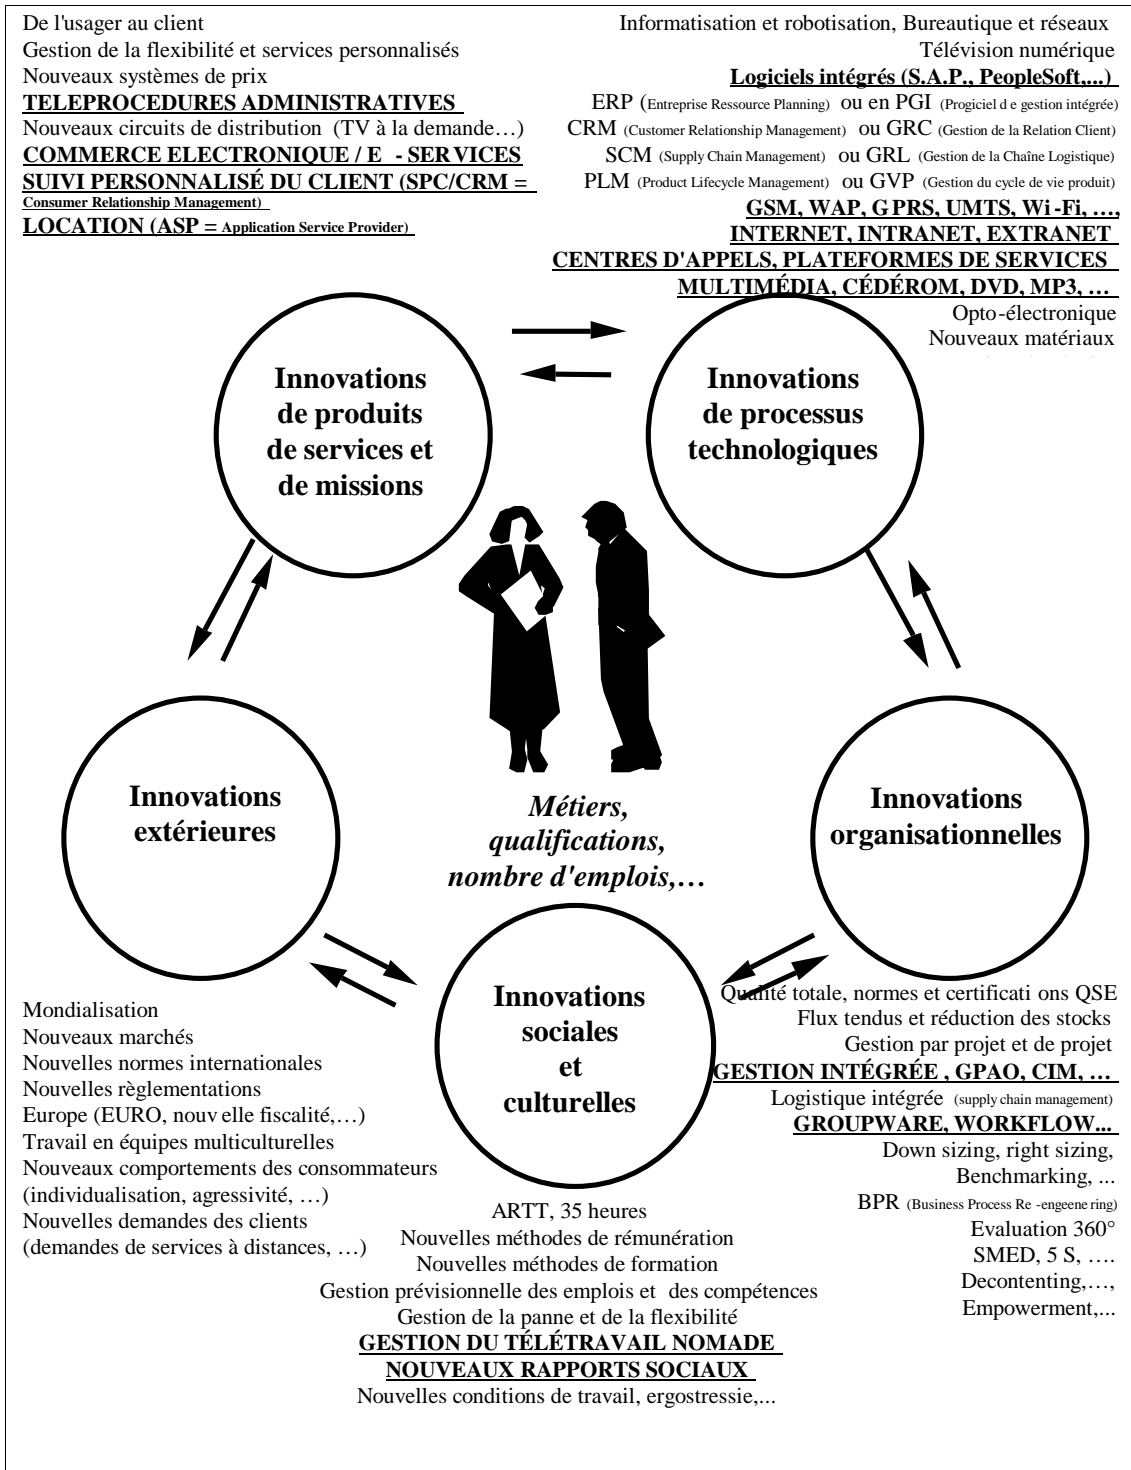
De l'usager au client
Gestion de la flexibilité et services personnalisés
Nouveaux systèmes de prix
TELEPROCEDURES ADMINISTRATIVES
Nouveaux circuits de distribution (TV à la demande…)
COMMERCE ELECTRONIQUE / E - SERVICES
SUIVI PERSONNALISÉ DU CLIENT (SPC/CRM = Consumer Relationship Management)
LOCATION (ASP = Application Service Provider)

Informatisation et robotisation, Bureautique et réseaux
Télévision numérique
Logiciels intégrés (S.A.P., PeopleSoft,...)
ERP (Entreprise Ressource Planning) ou en PGI (Progiciel d e gestion intégrée)
CRM (Customer Relationship Management) ou GRC (Gestion de la Relation Client)
SCM (Supply Chain Management) ou GRL (Gestion de la Chaîne Logistique)
PLM (Product Lifecycle Management) ou GVP (Gestion du cycle de vie produit)
GSM, WAP, G PRS, UMTS, Wi -Fi, …,
INTERNET, INTRANET, EXTRANET
CENTRES D'APPELS, PLATEFORMES DE SERVICES
MULTIMÉDIA, CÉDÉROM, DVD, MP3, …
Opto-électronique
Nouveaux matériaux

Innovations de produits de services et de missions

Innovations de processus technologiques

Innovations extérieures

Métiers, qualifications, nombre d'emplois,…

Innovations organisationnelles

Innovations sociales et culturelles

Mondialisation
Nouveaux marchés
Nouvelles normes internationales
Nouvelles règlementations
Europe (EURO, nouv elle fiscalité,…)
Travail en équipes multiculturelles
Nouveaux comportements des consommateurs (individualisation, agressivité, …)
Nouvelles demandes des clients (demandes de services à distances, …)

Qualité totale, normes et certificati ons QSE
Flux tendus et réduction des stocks
Gestion par projet et de projet
GESTION INTÉGRÉE , GPAO, CIM, …
Logistique intégrée (supply chain management)
GROUPWARE, WORKFLOW...
Down sizing, right sizing,
Benchmarking, ...
BPR (Business Process Re -engeene ring)
Evaluation 360°
SMED, 5 S, ….
Decontenting,…,
Empowerment,...

ARTT, 35 heures
Nouvelles méthodes de rémunération
Nouvelles méthodes de formation
Gestion prévisionnelle des emplois et des compétences
Gestion de la panne et de la flexibilité
GESTION DU TÉLÉTRAVAIL NOMADE
NOUVEAUX RAPPORTS SOCIAUX
Nouvelles conditions de travail, ergostressie,...